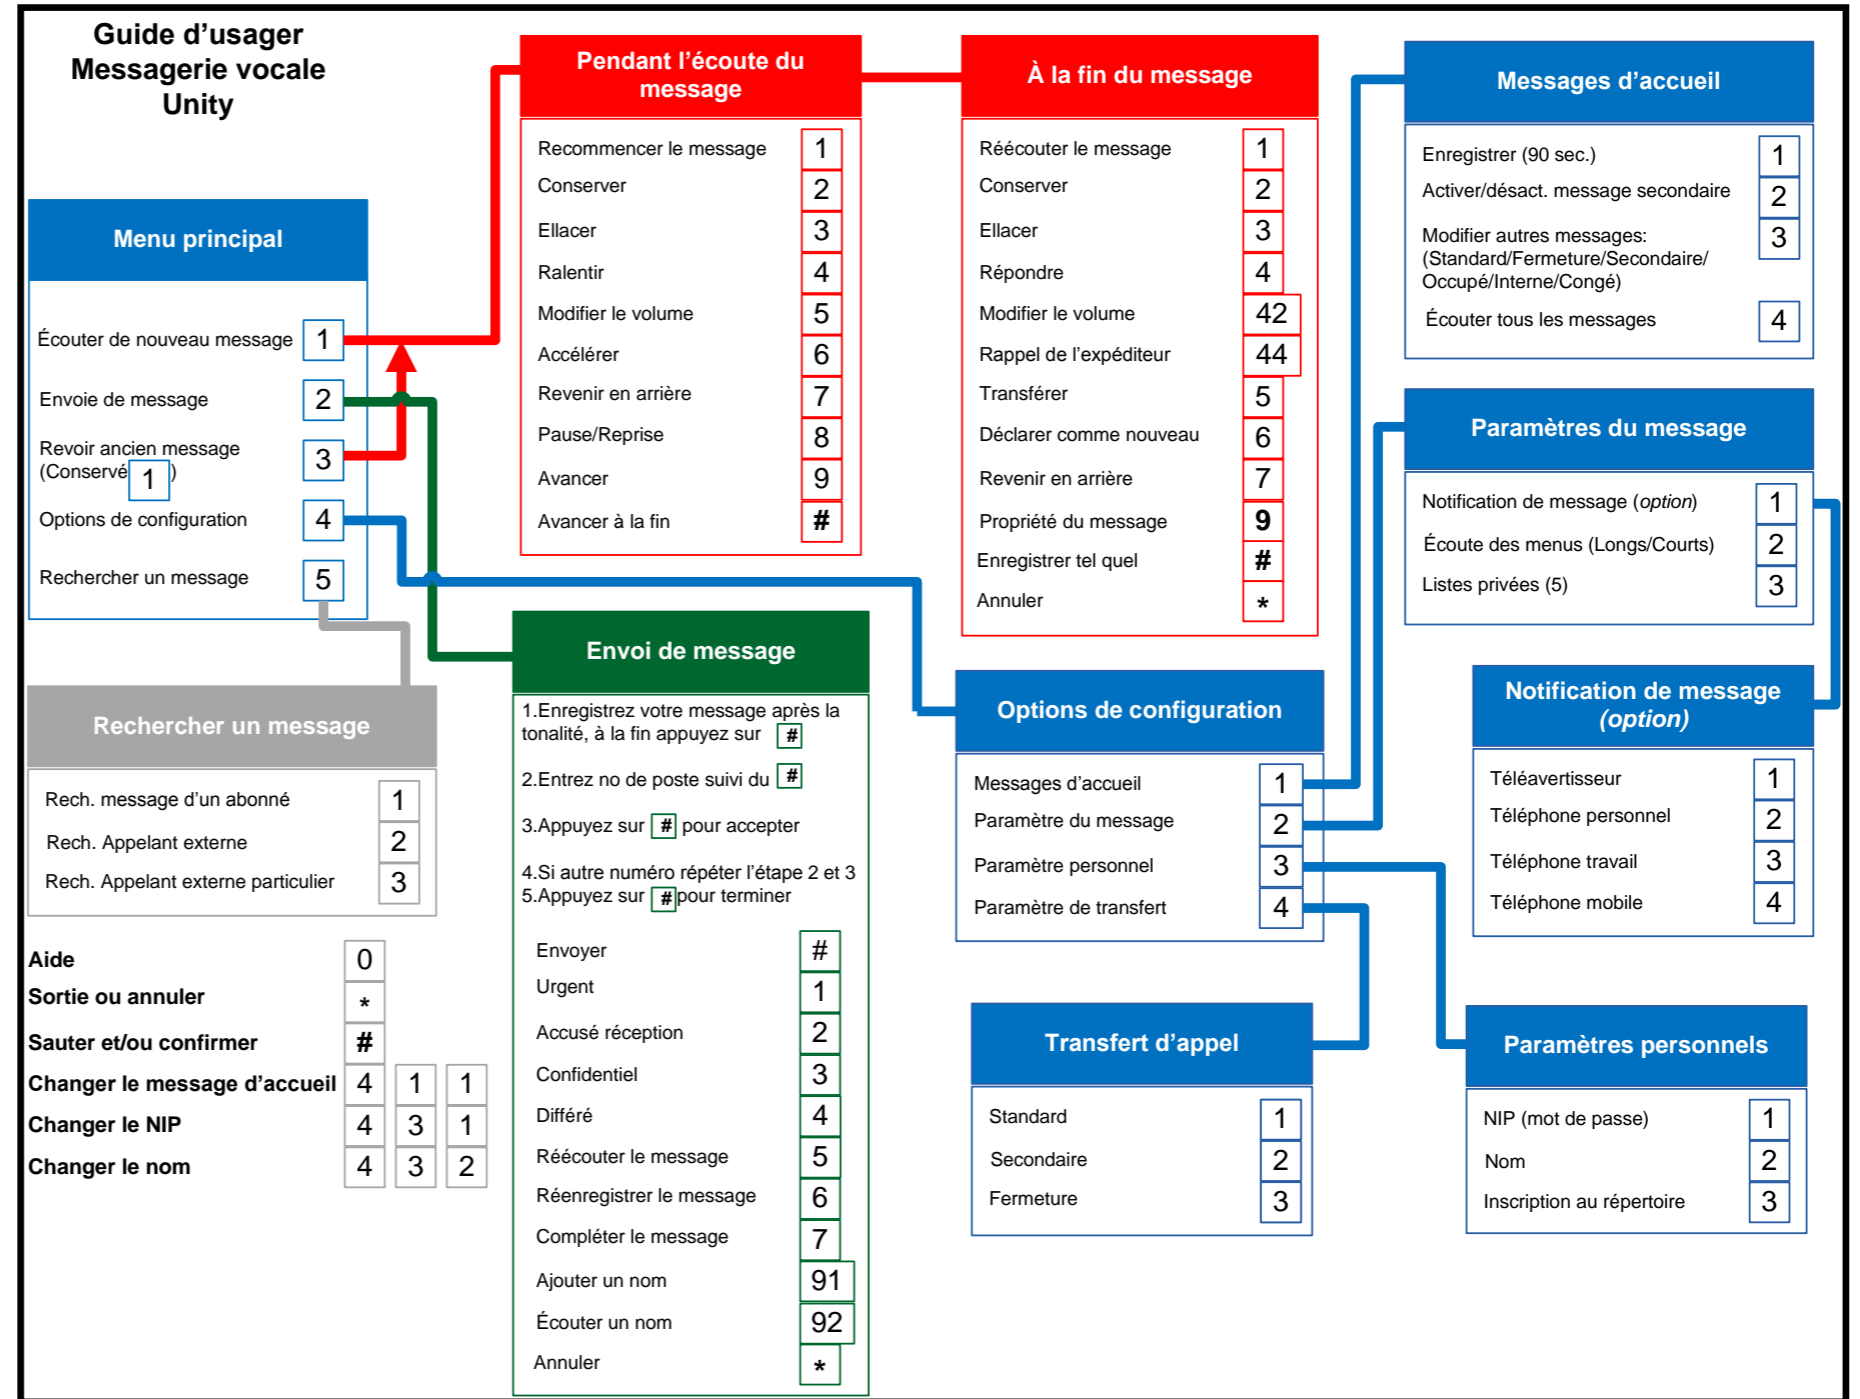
Guide d'usager
Messagerie vocale
Unity

Menu principal

| | |
|---|---|
| Écouter de nouveau message | 1 |
| Envoie de message | 2 |
| Revoir ancien message (Conservé 1 ) | 3 |
| Options de configuration | 4 |
| Rechercher un message | 5 |

Pendant l'écoute du message

| | |
|---|---|
| Recommencer le message | 1 |
| Conserver | 2 |
| Ellacer | 3 |
| Ralentir | 4 |
| Modifier le volume | 5 |
| Accélérer | 6 |
| Revenir en arrière | 7 |
| Pause/Reprise | 8 |
| Avancer | 9 |
| Avancer à la fin | # |

À la fin du message

| | |
|---|---|
| Réécouter le message | 1 |
| Conserver | 2 |
| Ellacer | 3 |
| Répondre | 4 |
| Modifier le volume | 42 |
| Rappel de l'expéditeur | 44 |
| Transférer | 5 |
| Déclarer comme nouveau | 6 |
| Revenir en arrière | 7 |
| Propriété du message | 9 |
| Enregistrer tel quel | # |
| Annuler | * |

Messages d'accueil

| | |
|---|---|
| Enregistrer (90 sec.) | 1 |
| Activer/désact. message secondaire | 2 |
| Modifier autres messages: (Standard/Fermeture/Secondaire/ Occupé/Interne/Congé) | 3 |
| Écouter tous les messages | 4 |

Paramètres du message

| | |
|---|---|
| Notification de message (*option*) | 1 |
| Écoute des menus (Longs/Courts) | 2 |
| Listes privées (5) | 3 |

Rechercher un message

| | |
|---|---|
| Rech. message d'un abonné | 1 |
| Rech. Appelant externe | 2 |
| Rech. Appelant externe particulier | 3 |

Envoi de message

1.Enregistrez votre message après la tonalité, à la fin appuyez sur #

2.Entrez no de poste suivi du #

3.Appuyez sur # pour accepter

4.Si autre numéro répéter l'étape 2 et 3
5.Appuyez sur # pour terminer

| | |
|---|---|
| Envoyer | # |
| Urgent | 1 |
| Accusé réception | 2 |
| Confidentiel | 3 |
| Différé | 4 |
| Réécouter le message | 5 |
| Réenregistrer le message | 6 |
| Compléter le message | 7 |
| Ajouter un nom | 91 |
| Écouter un nom | 92 |
| Annuler | * |

Options de configuration

| | |
|---|---|
| Messages d'accueil | 1 |
| Paramètre du message | 2 |
| Paramètre personnel | 3 |
| Paramètre de transfert | 4 |

Notification de message (*option*)

| | |
|---|---|
| Téléavertisseur | 1 |
| Téléphone personnel | 2 |
| Téléphone travail | 3 |
| Téléphone mobile | 4 |

| | | | |
|---|---|---|---|
| Aide | 0 | | |
| Sortie ou annuler | * | | |
| Sauter et/ou confirmer | # | | |
| Changer le message d'accueil | 4 | 1 | 1 |
| Changer le NIP | 4 | 3 | 1 |
| Changer le nom | 4 | 3 | 2 |

Transfert d'appel

| | |
|---|---|
| Standard | 1 |
| Secondaire | 2 |
| Fermeture | 3 |

Paramètres personnels

| | |
|---|---|
| NIP (mot de passe) | 1 |
| Nom | 2 |
| Inscription au répertoire | 3 |